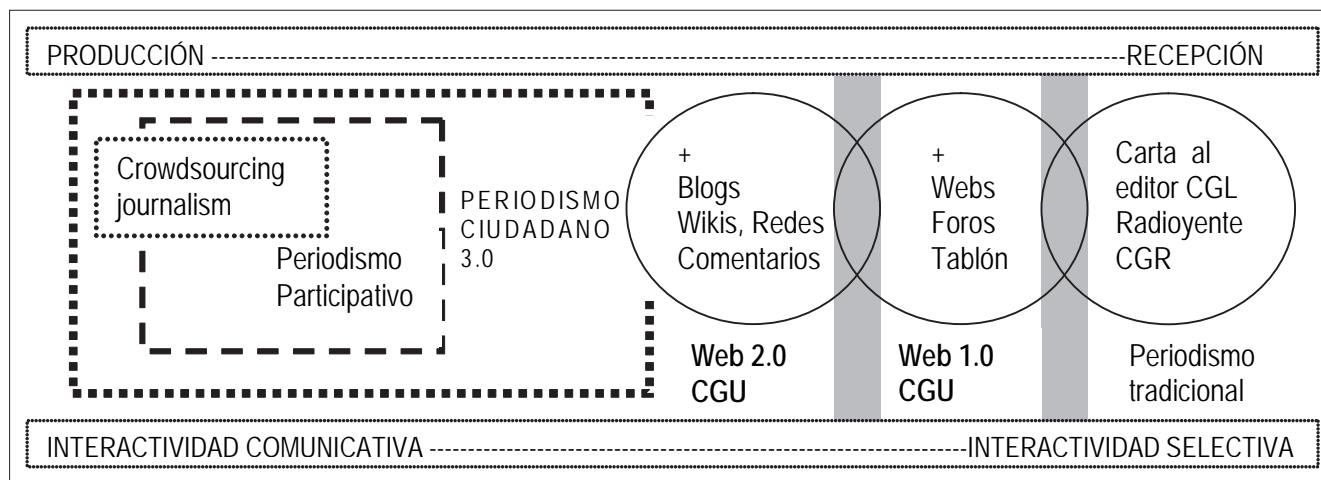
PRODUCCIÓN ------------------------------------------------------------------------------------------------------------RECEPCIÓN

Crowdsourcing journalism

Periodismo Participativo

PERIODISMO CIUDADANO 3.0

+
Blogs
Wikis, Redes
Comentarios

+
Webs
Foros
Tablón

Carta al editor CGL
Radioyente CGR

Web 2.0
CGU

Web 1.0
CGU

Periodismo tradicional

INTERACTIVIDAD COMUNICATIVA -------------------------------------------------------------------------INTERACTIVIDAD SELECTIVA